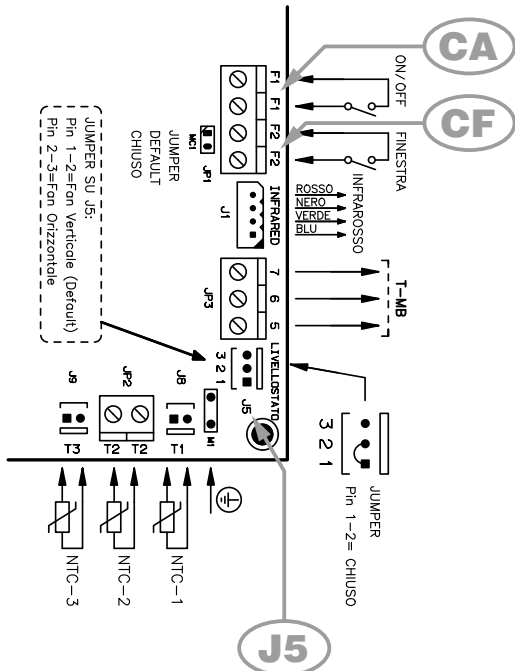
CA
ON/OFF
F1
F1
F2
F2
CF
FINESTRA
JUMPER SU J5:
Pin 1-2=Fan Verticale (Default)
Pin 2-3=Fan Orizzontale
JUMPER
DEFAULT
CHIUSO
MC1
JP1
J1
INFRARED
ROSSO
NERO
VERDE
BLU
INFRAROSSO
JP3
7
6
5
T-MB
3 2 1
LIVELLOSTATO
J5
3 2 1
JUMPER
Pin 1-2= CHIUSO
J9
JP2
J8
M1
T3
T2
T2
T1
NTC-3
NTC-2
NTC-1
J5